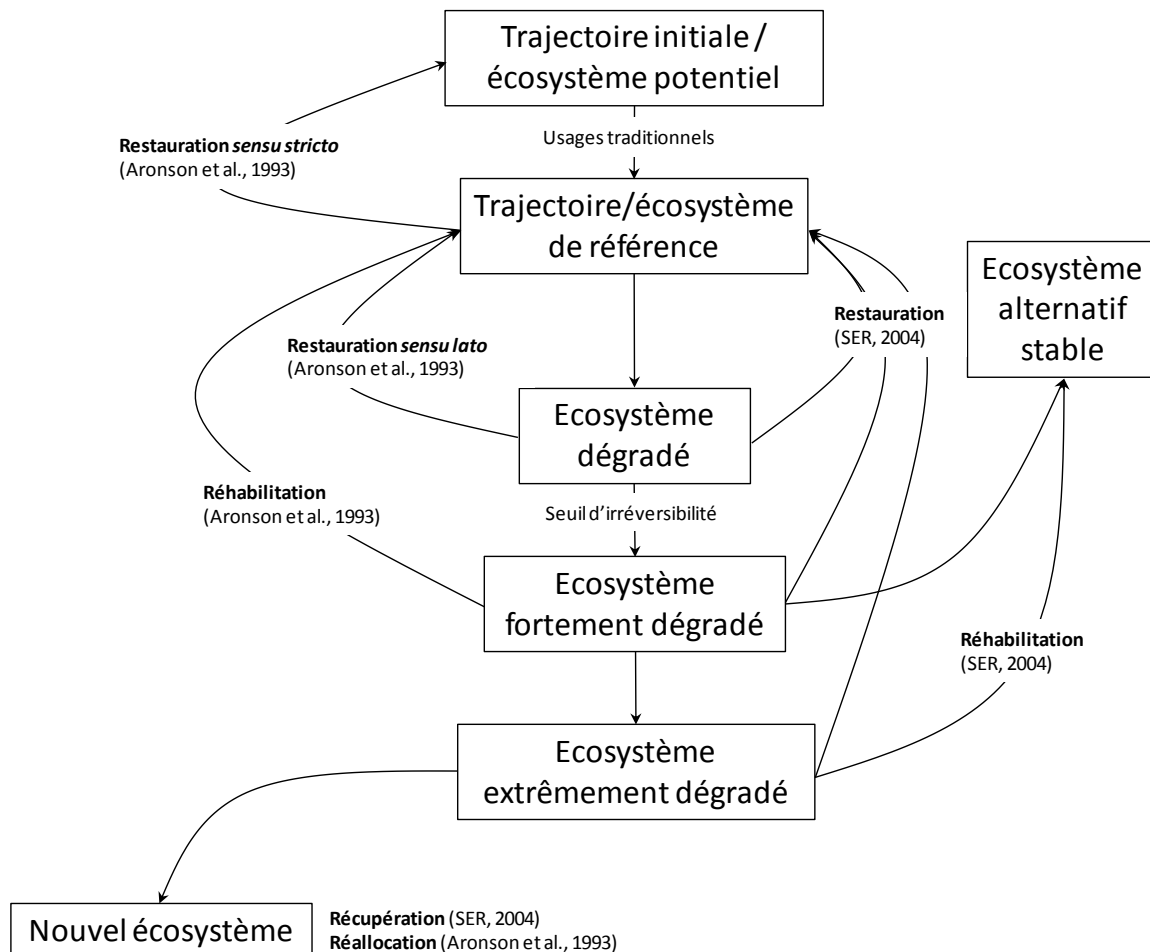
Trajectoire initiale / écosystème potentiel

Restauration *sensu stricto*
(Aronson et al., 1993)

Usages traditionnels

Trajectoire/écosystème de référence

Ecosystème alternatif stable

Restauration
(SER, 2004)

Restauration *sensu lato*
(Aronson et al., 1993)

Ecosystème dégradé

Réhabilitation
(Aronson et al., 1993)

Seuil d'irréversibilité

Ecosystème fortement dégradé

Réhabilitation
(SER, 2004)

Ecosystème extrêmement dégradé

Nouvel écosystème

**Récupération** (SER, 2004)
**Réallocation** (Aronson et al., 1993)